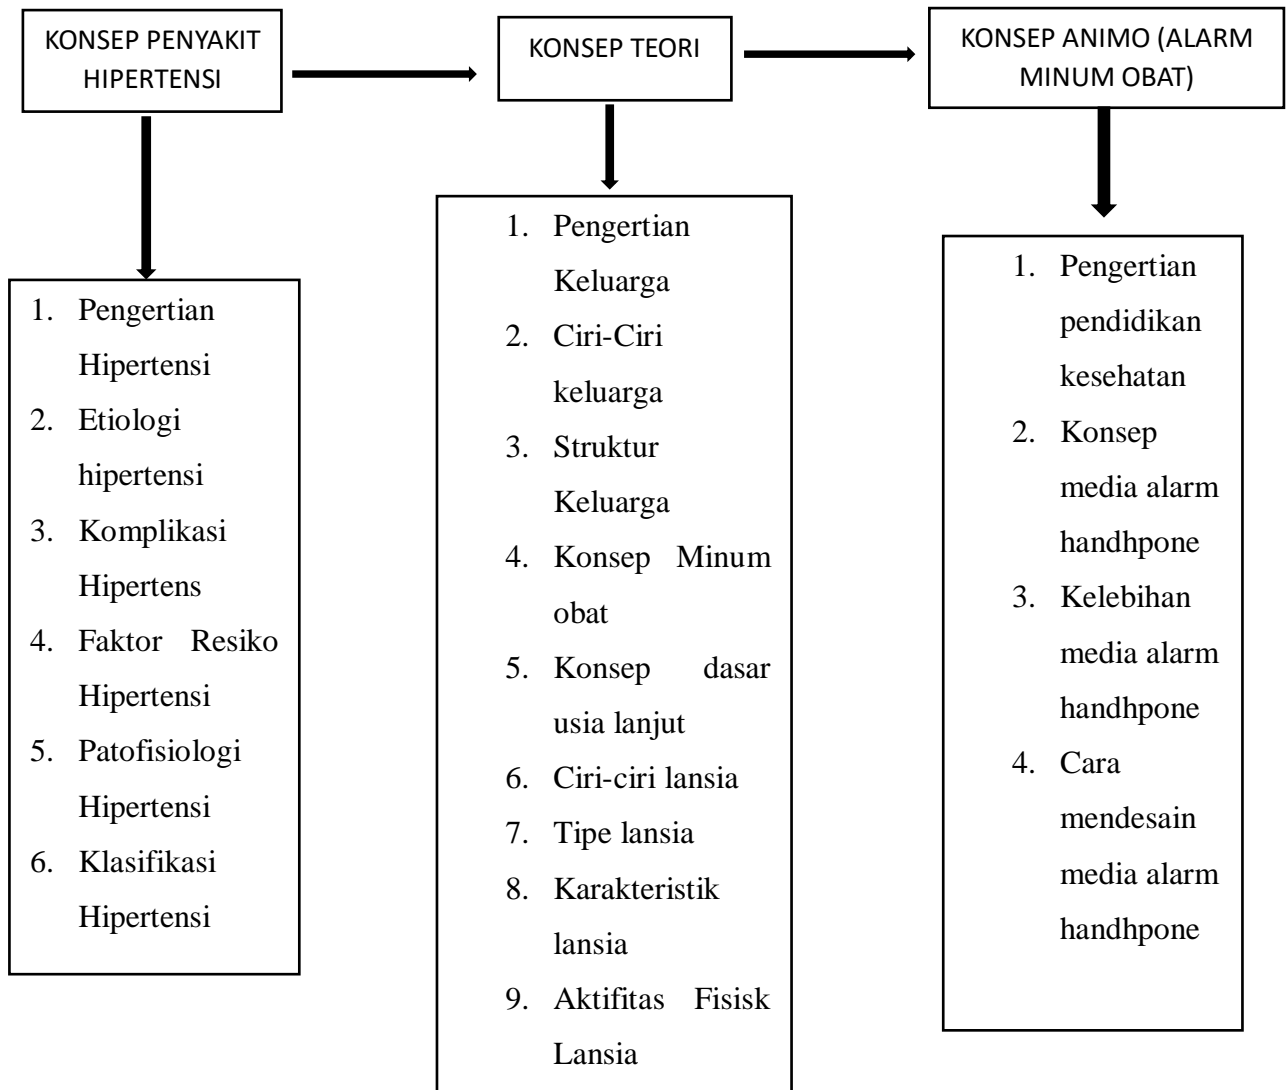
KONSEP PENYAKIT HIPERTENSI

KONSEP TEORI

KONSEP ANIMO (ALARM MINUM OBAT)

1. Pengertian Hipertensi
2. Etiologi hipertensi
3. Komplikasi Hipertens
4. Faktor Resiko Hipertensi
5. Patofisiologi Hipertensi
6. Klasifikasi Hipertensi

1. Pengertian Keluarga
2. Ciri-Ciri keluarga
3. Struktur Keluarga
4. Konsep Minum obat
5. Konsep dasar usia lanjut
6. Ciri-ciri lansia
7. Tipe lansia
8. Karakteristik lansia
9. Aktifitas Fisisk Lansia

1. Pengertian pendidikan kesehatan
2. Konsep media alarm handhpone
3. Kelebihan media alarm handhpone
4. Cara mendesain media alarm handhpone